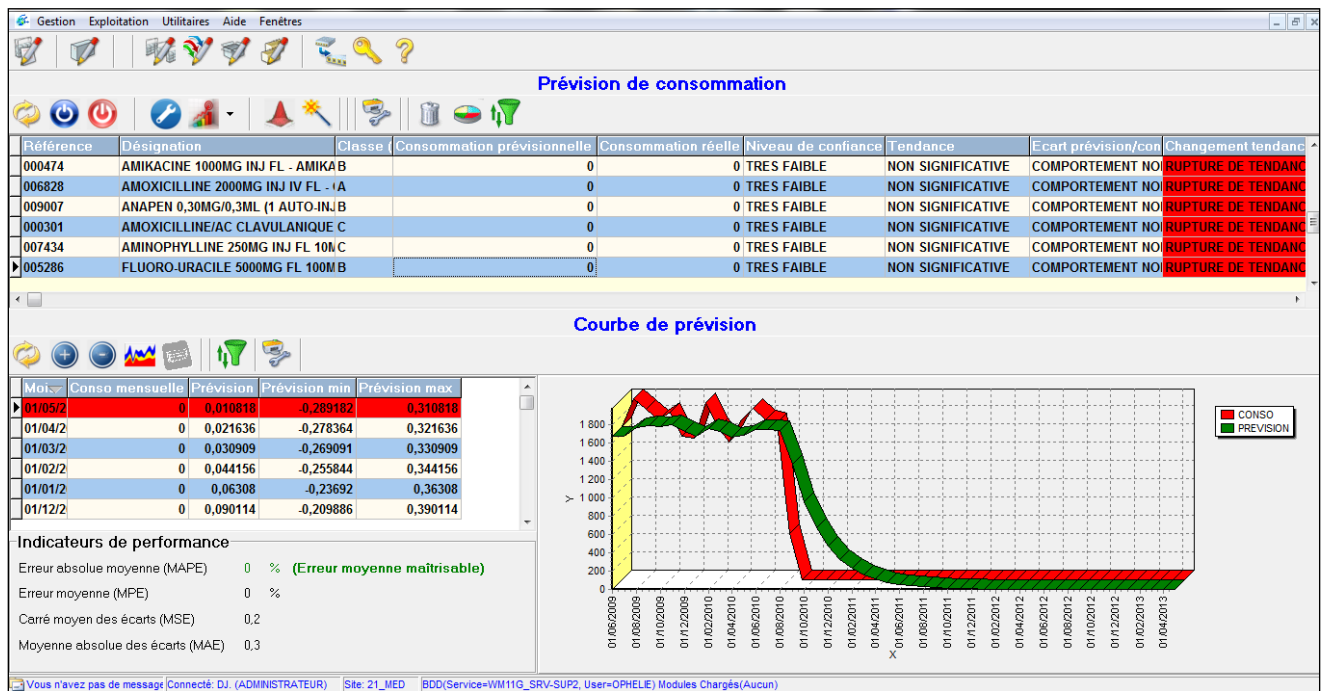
Gestion Exploitation Utilitaires Aide Fenêtres

Prévision de consommation

| Référence | Désignation | Classe ( | Consommation prévisionnelle | Consommation réelle | Niveau de confiance | Tendance | Ecart prévision/con | Changement tendanc |
|---|---|---|---|---|---|---|---|---|
| 000474 | AMIKACINE 1000MG INJ FL - AMIKA | B | 0 | 0 | TRES FAIBLE | NON SIGNIFICATIVE | COMPORTEMENT NO | RUPTURE DE TENDANC |
| 006828 | AMOXICILLINE 2000MG INJ IV FL - ( | A | 0 | 0 | TRES FAIBLE | NON SIGNIFICATIVE | COMPORTEMENT NO | RUPTURE DE TENDANC |
| 009007 | ANAPEN 0,30MG/0,3ML (1 AUTO-INJ | B | 0 | 0 | TRES FAIBLE | NON SIGNIFICATIVE | COMPORTEMENT NO | RUPTURE DE TENDANC |
| 000301 | AMOXICILLINE/AC CLAVULANIQUE | C | 0 | 0 | TRES FAIBLE | NON SIGNIFICATIVE | COMPORTEMENT NO | RUPTURE DE TENDANC |
| 007434 | AMINOPHYLLINE 250MG INJ FL 10M | C | 0 | 0 | TRES FAIBLE | NON SIGNIFICATIVE | COMPORTEMENT NO | RUPTURE DE TENDANC |
| 005286 | FLUORO-URACILE 5000MG FL 100M | B | 0 | 0 | TRES FAIBLE | NON SIGNIFICATIVE | COMPORTEMENT NO | RUPTURE DE TENDANC |

Courbe de prévision

| Moi | Conso mensuelle | Prévision | Prévision min | Prévision max |
|---|---|---|---|---|
| 01/05/2 | 0 | 0,010818 | -0,289182 | 0,310818 |
| 01/04/2 | 0 | 0,021636 | -0,278364 | 0,321636 |
| 01/03/2 | 0 | 0,030909 | -0,269091 | 0,330909 |
| 01/02/2 | 0 | 0,044156 | -0,255844 | 0,344156 |
| 01/01/2 | 0 | 0,06308 | -0,23692 | 0,36308 |
| 01/12/2 | 0 | 0,090114 | -0,209886 | 0,390114 |

Indicateurs de performance
Erreur absolue moyenne (MAPE) 0 % (Erreur moyenne maîtrisable)
Erreur moyenne (MPE) 0 %
Carré moyen des écarts (MSE) 0,2
Moyenne absolue des écarts (MAE) 0,3

CONSO
PREVISION
Y
1 800 1 600 1 400 1 200 1 000 800 600 400 200 0
X
01/06/2009 01/08/2009 01/10/2009 01/12/2009 01/02/2010 01/04/2010 01/06/2010 01/08/2010 01/10/2010 01/12/2010 01/02/2011 01/04/2011 01/06/2011 01/08/2011 01/10/2011 01/12/2011 01/02/2012 01/04/2012 01/06/2012 01/08/2012 01/10/2012 01/12/2012 01/02/2013 01/04/2013

Vous n'avez pas de message Connecté: DJ. (ADMINISTRATEUR) Site: 21_MED BDD(Service=WM11G_SRV-SUP2, User=OPHELIE) Modules Chargés(Aucun)